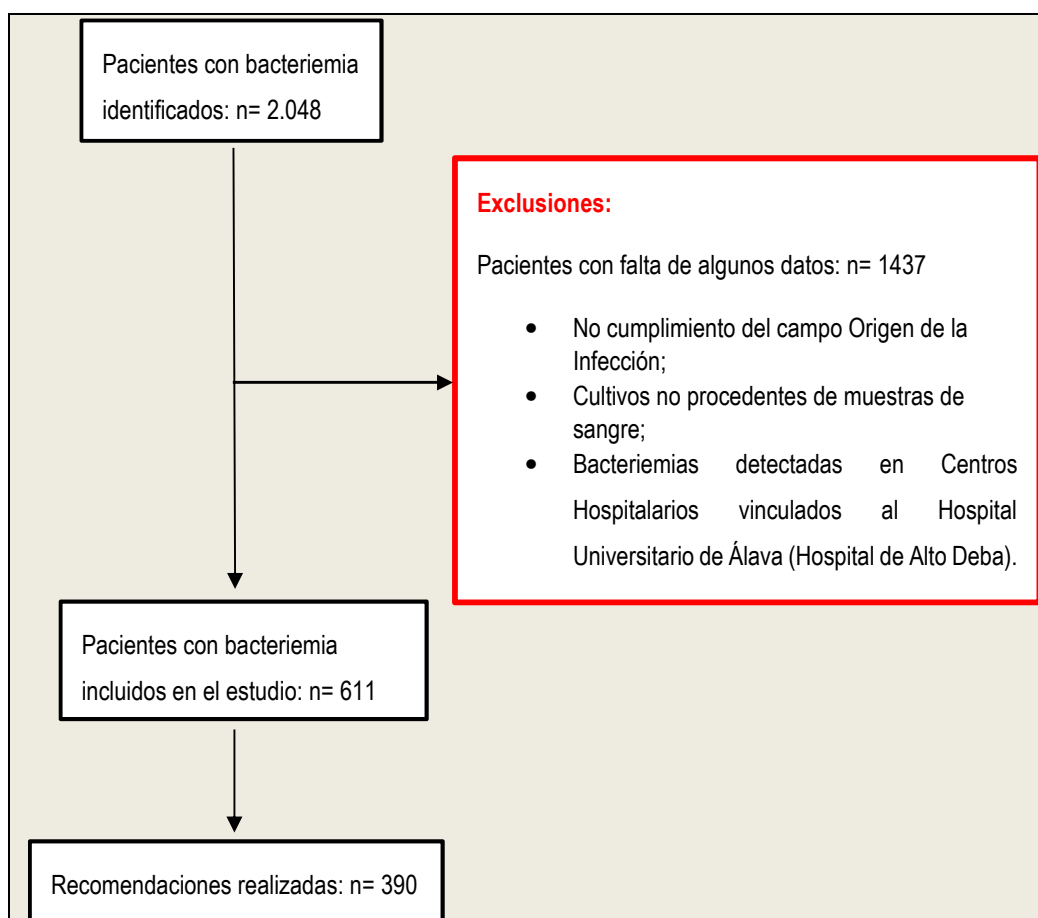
Pacientes con bacteriemia identificados: n= 2.048

Exclusiones:

Pacientes con falta de algunos datos: n= 1437

- No cumplimiento del campo Origen de la Infección;
- Cultivos no procedentes de muestras de sangre;
- Bacteriemias detectadas en Centros Hospitalarios vinculados al Hospital Universitario de Álava (Hospital de Alto Deba).

Pacientes con bacteriemia incluidos en el estudio: n= 611

Recomendaciones realizadas: n= 390